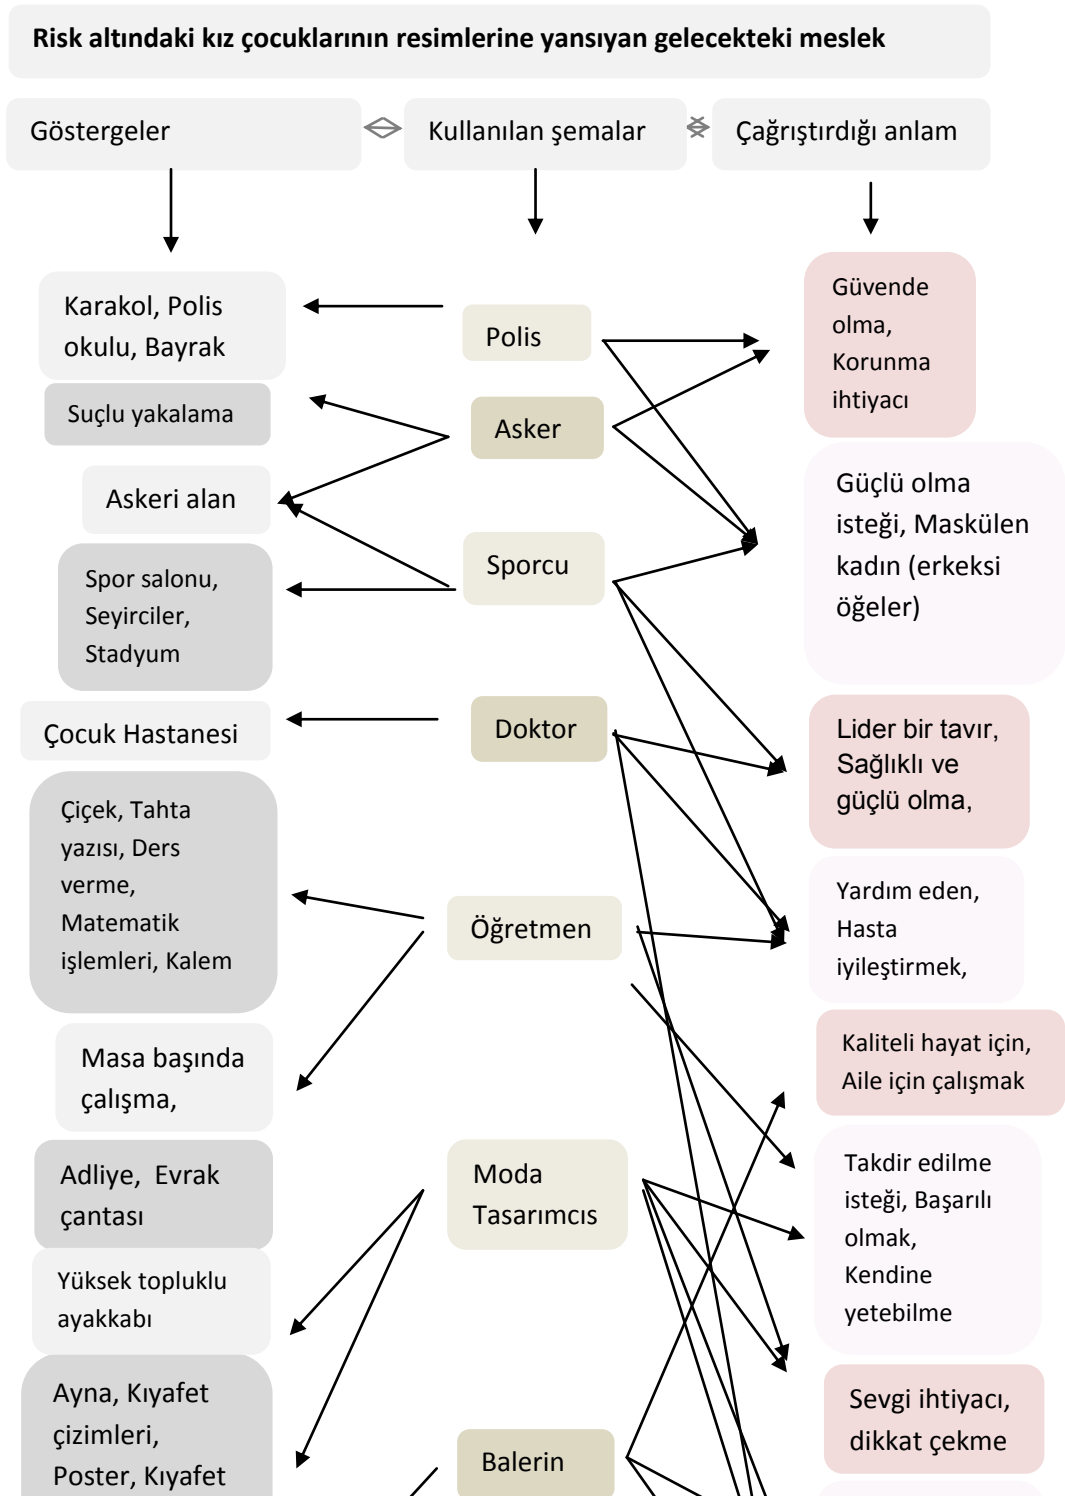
Risk altındaki kız çocuklarının resimlerine yansıyan gelecekteki meslek

Göstergeler

Kullanılan şemalar

Çağrıştırdığı anlam

Karakol, Polis okulu, Bayrak

Suçlu yakalama

Askeri alan

Spor salonu, Seyirciler, Stadyum

Çocuk Hastanesi

Çiçek, Tahta yazısı, Ders verme, Matematik işlemleri, Kalem

Masa başında çalışma,

Adliye, Evrak çantası

Yüksek topluklu ayakkabı

Ayna, Kıyafet çizimleri, Poster, Kıyafet

Polis

Asker

Sporcu

Doktor

Öğretmen

Moda Tasarımcıs

Balerin

Güvende olma, Korunma ihtiyacı

Güçlü olma isteği, Maskülen kadın (erkeksi öğeler)

Lider bir tavır, Sağlıklı ve güçlü olma,

Yardım eden, Hasta iyileştirmek,

Kaliteli hayat için, Aile için çalışmak

Takdir edilme isteği, Başarılı olmak, Kendine yetebilme

Sevgi ihtiyacı, dikkat çekme